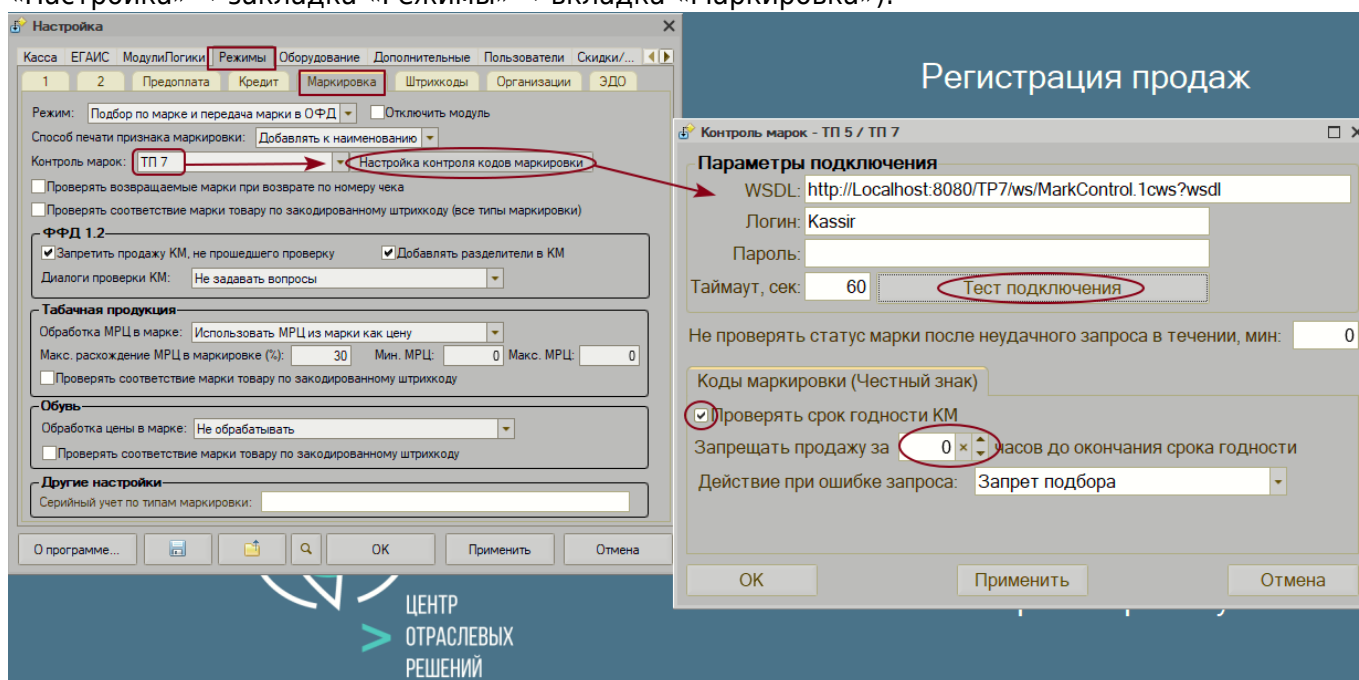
Настройка

Касса | ЕГАИС | МодулиЛогики | Режимы | Оборудование | Дополнительные | Пользователи | Скидки/...

1 | 2 | Предоплата | Кредит | Маркировка | Штрихкоды | Организации | ЭДО

Режим: Подбор по марке и передача марки в ОФД
Отключить модуль
Способ печати признака маркировки: Добавлять к наименованию
Контроль марок: ТП 7
Настройка контроля кодов маркировки
Проверять возвращаемые марки при возврате по номеру чека
Проверять соответствие марки товару по закодированному штрихкоду (все типы маркировки)

ФФД 1.2
Запретить продажу КМ, не прошедшего проверку
Добавлять разделители в КМ
Диалоги проверки КМ: Не задавать вопросы

Табачная продукция
Обработка МРЦ в марке: Использовать МРЦ из марки как цену
Макс. расхождение МРЦ в маркировке (%): 30
Мин. МРЦ: 0
Макс. МРЦ: 0
Проверять соответствие марки товару по закодированному штрихкоду

Обувь
Обработка цены в марке: Не обрабатывать
Проверять соответствие марки товару по закодированному штрихкоду

Другие настройки
Серийный учет по типам маркировки:

О программе... | OK | Применить | Отмена

Регистрация продаж

Контроль марок - ТП 5 / ТП 7

Параметры подключения
WSDL: http://Localhost:8080/TP7/ws/MarkControl.1cws?wsdl
Логин: Kassir
Пароль:
Таймаут, сек: 60
Тест подключения

Не проверять статус марки после неудачного запроса в течении, мин: 0

Коды маркировки (Честный знак)
Проверять срок годности КМ
Запрещать продажу за 0 часов до окончания срока годности
Действие при ошибке запроса: Запрет подбора

OK | Применить | Отмена

ЦЕНТР
ОТРАСЛЕВЫХ
РЕШЕНИЙ